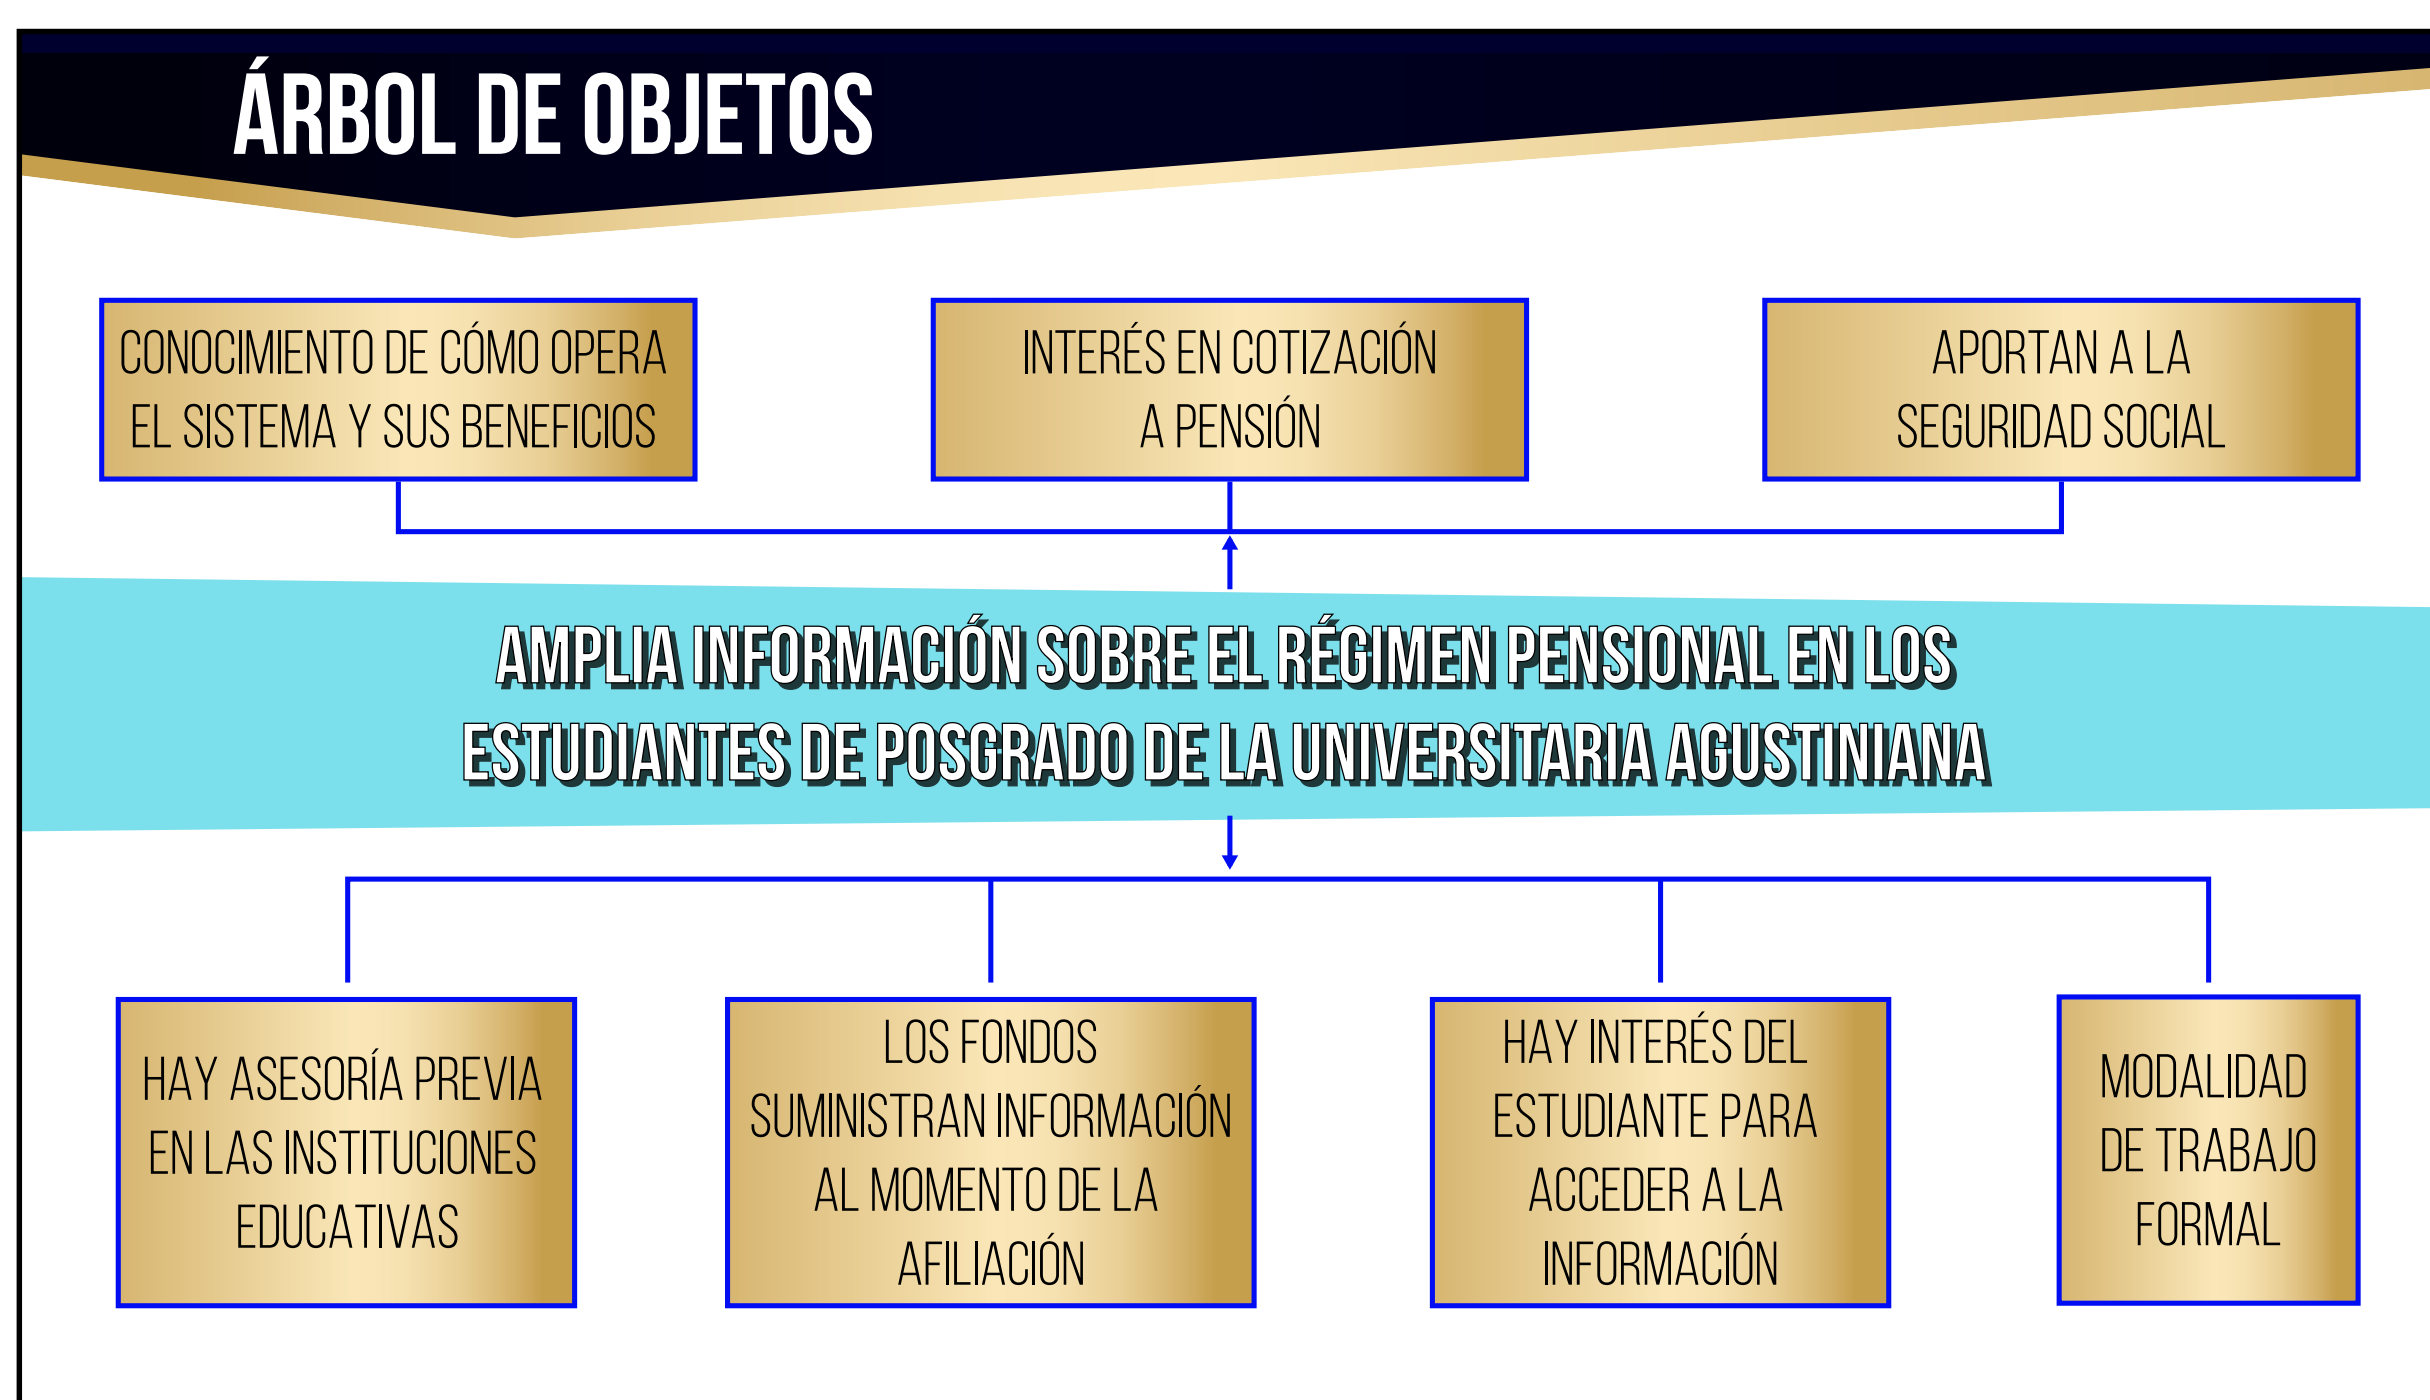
ÁRBOL DE OBJETOS

CONOCIMIENTO DE CÓMO OPERA EL SISTEMA Y SUS BENEFICIOS

INTERÉS EN COTIZACIÓN A PENSIÓN

APORTAN A LA SEGURIDAD SOCIAL

AMPLIA INFORMACIÓN SOBRE EL RÉGIMEN PENSIONAL EN LOS ESTUDIANTES DE POSGRADO DE LA UNIVERSITARIA AGUSTINIANA

HAY ASESORÍA PREVIA EN LAS INSTITUCIONES EDUCATIVAS

LOS FONDOS SUMINISTRAN INFORMACIÓN AL MOMENTO DE LA AFILIACIÓN

HAY INTERÉS DEL ESTUDIANTE PARA ACCEDER A LA INFORMACIÓN

MODALIDAD DE TRABAJO FORMAL